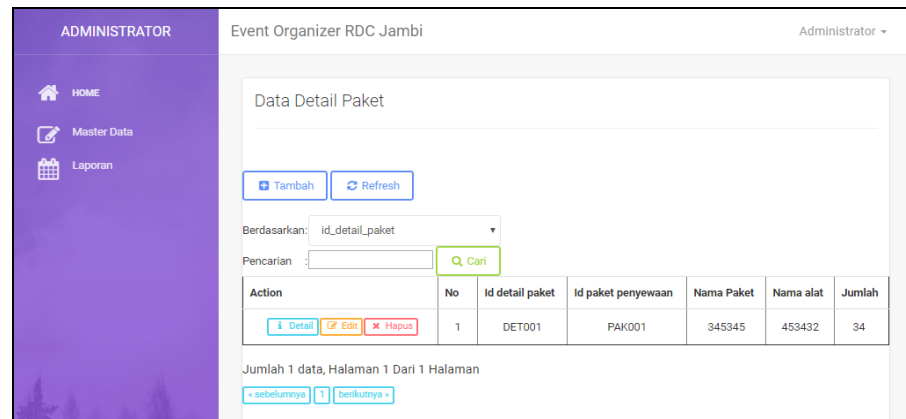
ADMINISTRATOR

HOME

Master Data

Laporan

Event Organizer RDC Jambi

Administrator

Data Detail Paket

Tambah

Refresh

Berdasarkan: id_detail_paket

Pencarian :

Cari

| Action | No | Id detail paket | Id paket penyewaan | Nama Paket | Nama alat | Jumlah |
|---|---|---|---|---|---|---|
| Detail Edit Hapus | 1 | DET001 | PAK001 | 345345 | 453432 | 34 |

Jumlah 1 data, Halaman 1 Dari 1 Halaman

« sebelumnya 1 berikutnya »